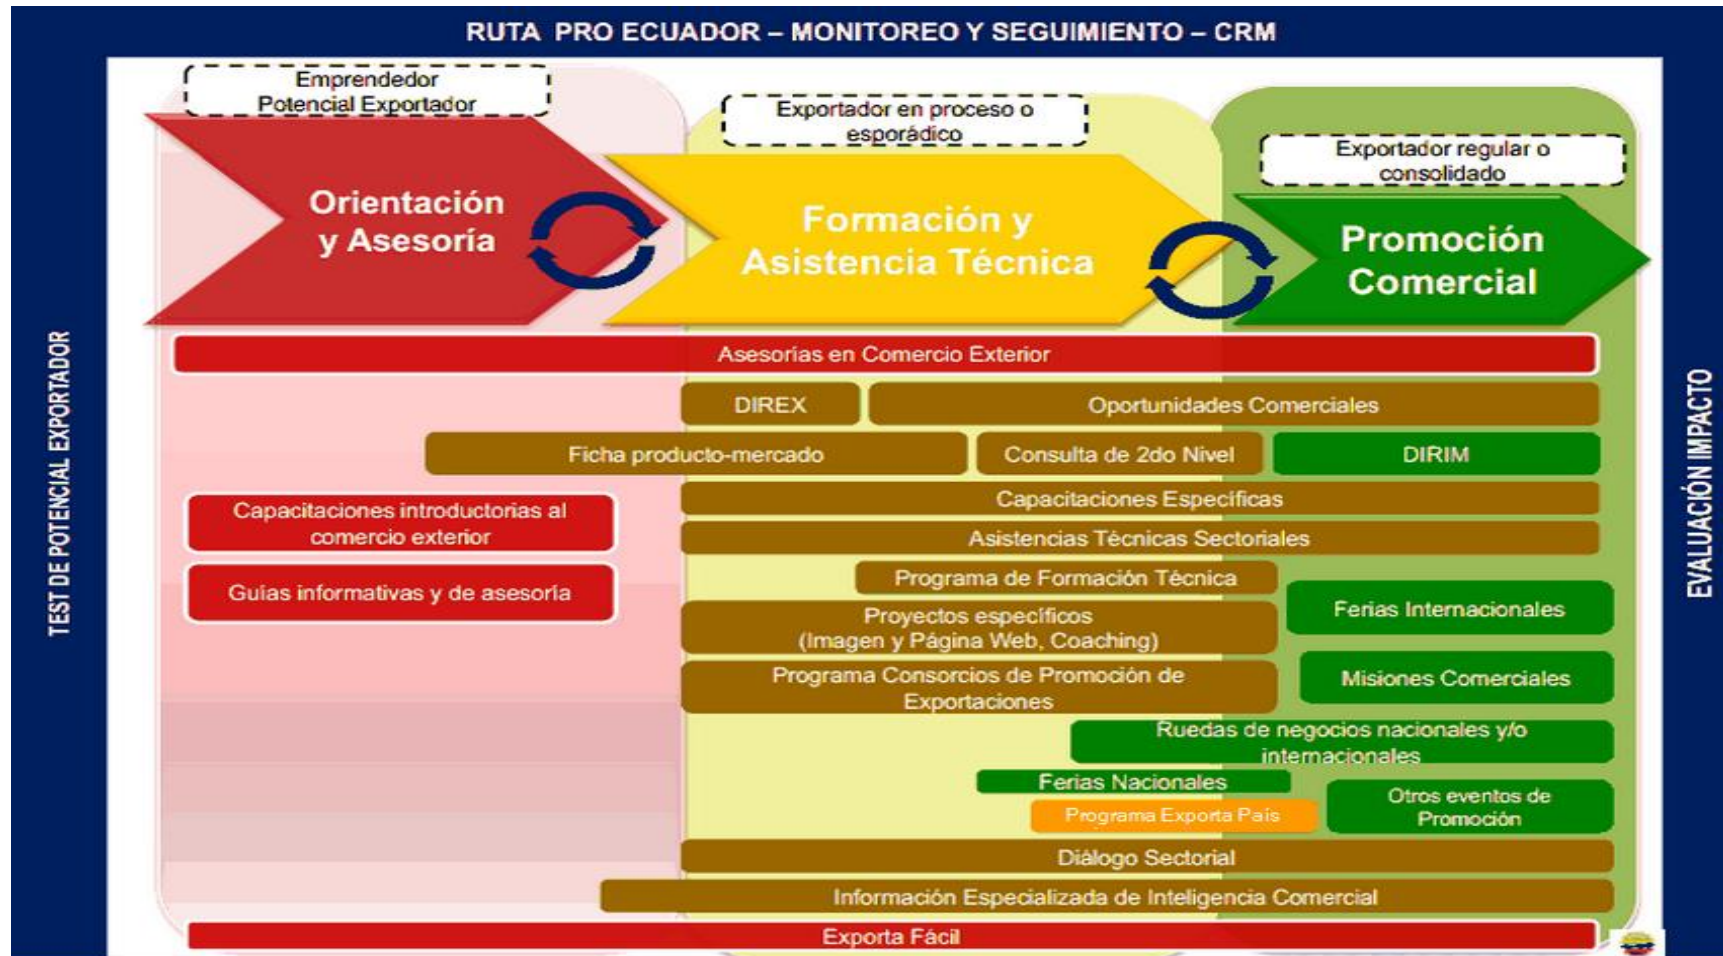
RUTA PRO ECUADOR – MONITOREO Y SEGUIMIENTO – CRM

TEST DE POTENCIAL EXPORTADOR

Emprendedor Potencial Exportador

Exportador en proceso o esporádico

Exportador regular o consolidado

Orientación y Asesoría

Formación y Asistencia Técnica

Promoción Comercial

Asesorías en Comercio Exterior

DIREX

Oportunidades Comerciales

Ficha producto-mercado

Consulta de 2do Nivel

DIRIM

Capacitaciones introductorias al comercio exterior

Capacitaciones Específicas

Asistencias Técnicas Sectoriales

Guías informativas y de asesoría

Programa de Formación Técnica

Proyectos específicos (Imagen y Página Web, Coaching)

Ferias Internacionales

Programa Consorcios de Promoción de Exportaciones

Misiones Comerciales

Ruedas de negocios nacionales y/o internacionales

Ferias Nacionales

Programa Exporta País

Otros eventos de Promoción

Diálogo Sectorial

Información Especializada de Inteligencia Comercial

Exporta Fácil

EVALUACIÓN IMPACTO